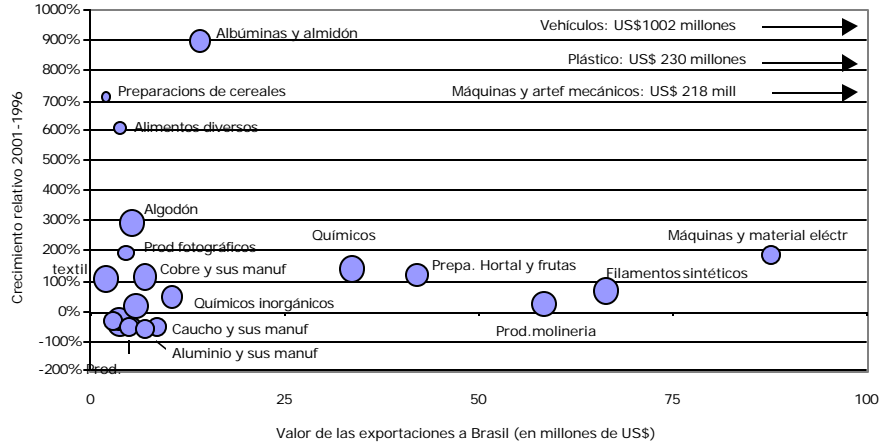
1000%
900%
800%
700%
600%
500%
400%
300%
200%
100%
0%
-100%
-200%

Crecimiento relativo 2001-1996

Vehículos: US$1002 millones
Plástico: US$ 230 millones
Máquinas y artef mecánicos: US$ 218 mill

Albúminas y almidón
Preparacions de cereales
Alimentos diversos
Algodón
Prod fotográficos
Químicos
Máquinas y material eléctr
textil
Cobre y sus manuf
Prepa. Hortal y frutas
Filamentos sintéticos
Químicos inorgánicos
Prod.molineria
Caucho y sus manuf
Aluminio y sus manuf
Prod.

0
25
50
75
100

Valor de las exportaciones a Brasil (en millones de US$)